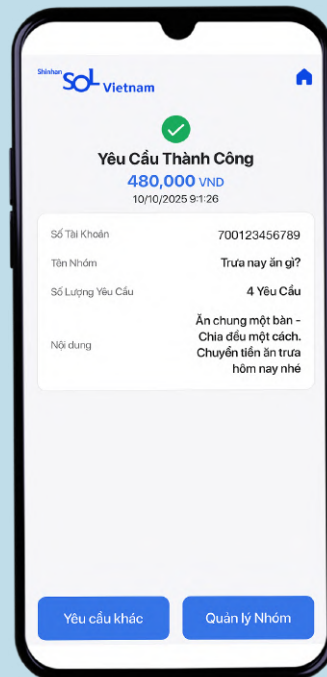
Shinhan SOL Vietnam

Yêu Cầu Thành Công
480,000 VND
10/10/2025 9:1:26

| Số Tài Khoản | 700123456789 |
|---|---|
| Tên Nhóm | Trưa nay ăn gì? |
| Số Lượng Yêu Cầu | 4 Yêu Cầu |
| Nội dung | Ăn chung một bàn - Chia đều một cách. Chuyển tiền ăn trưa hôm nay nhé |

Yêu cầu khác
Quản lý Nhóm